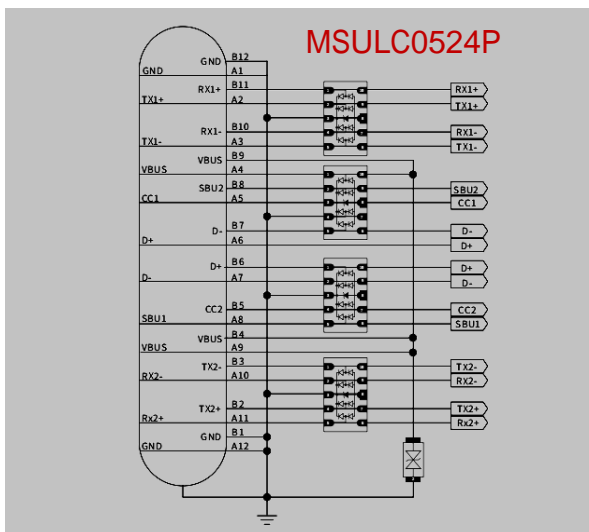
MSULC0524P

GND B12
GND A1
RX1+ B11
TX1+ A2
RX1- B10
TX1- A3
VBUS B9
VBUS A4
SBU2 B8
CC1 A5
D- B7
D+ A6
D+ B6
D- A7
CC2 B5
SBU1 A8
VBUS B4
VBUS A9
TX2- B3
RX2- A10
TX2+ B2
Rx2+ A11
GND B1
GND A12

RX1+
TX1+
RX1-
TX1-
SBU2
CC1
D-
D+
D+
D-
CC2
SBU1
TX2-
RX2-
TX2+
Rx2+